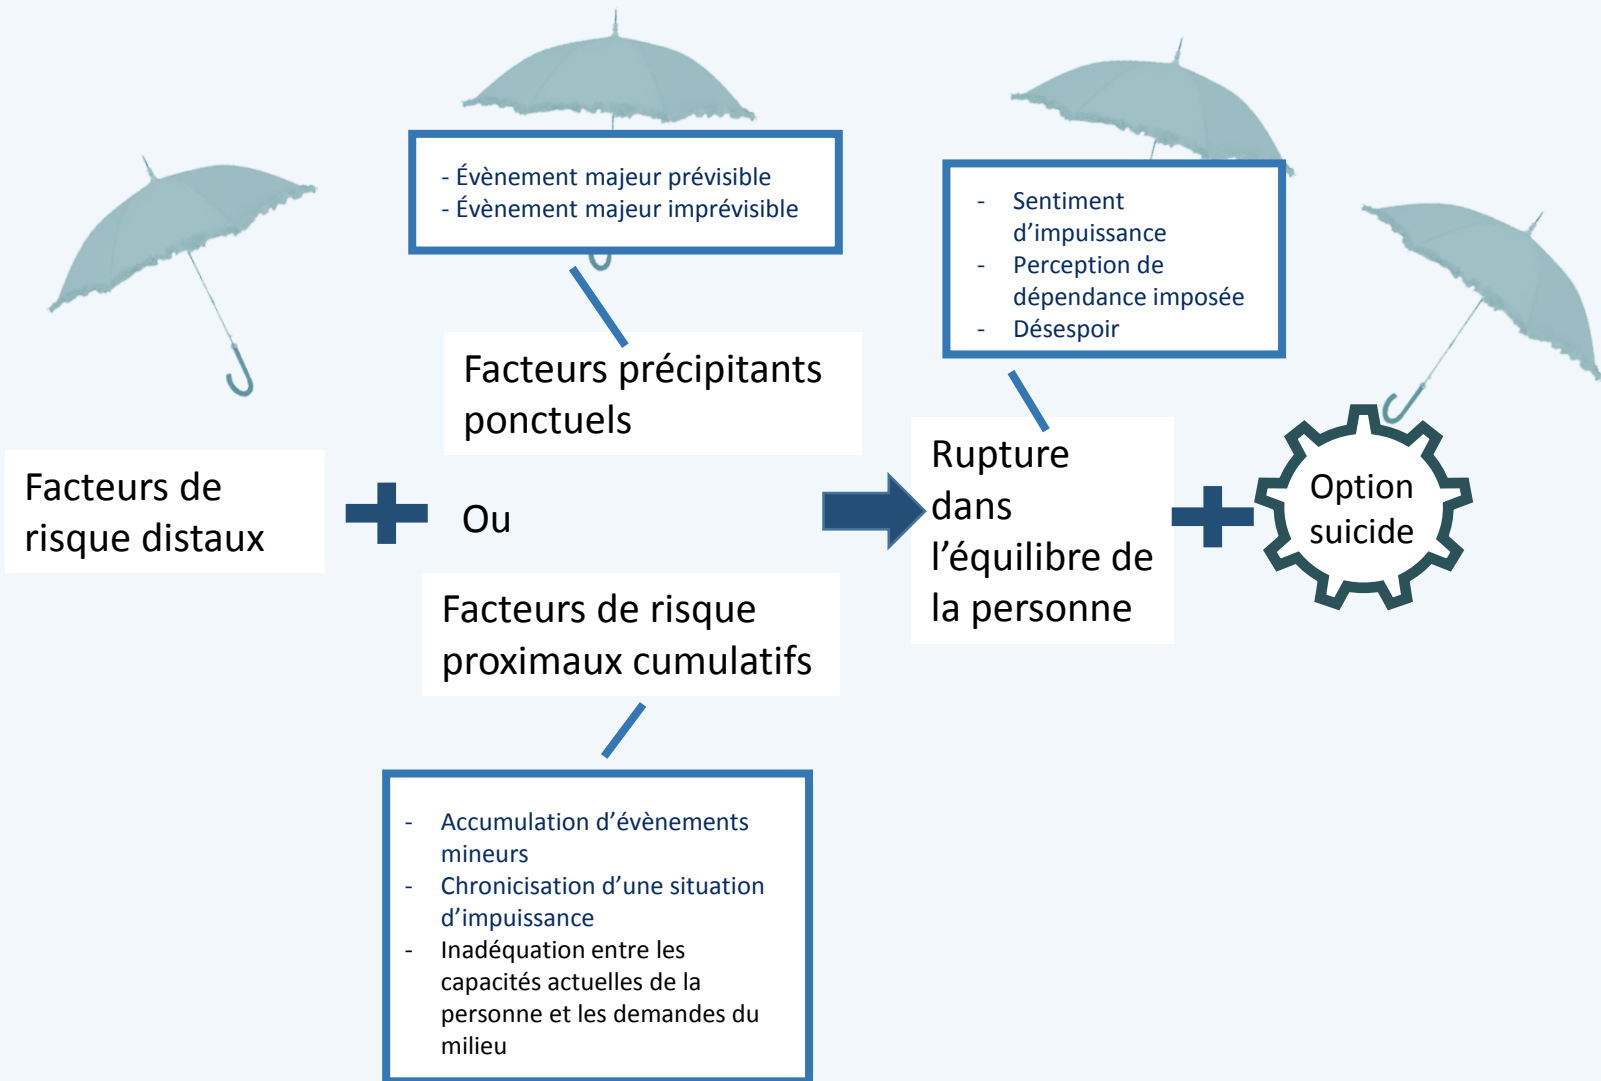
- Évènement majeur prévisible
- Évènement majeur imprévisible

- Sentiment d’impuissance
- Perception de dépendance imposée
- Désespoir

Facteurs précipitants ponctuels

Facteurs de risque distaux

Ou

Rupture dans l’équilibre de la personne

Option suicide

Facteurs de risque proximaux cumulatifs

- Accumulation d’évènements mineurs
- Chronicisation d’une situation d’impuissance
- Inadéquation entre les capacités actuelles de la personne et les demandes du milieu